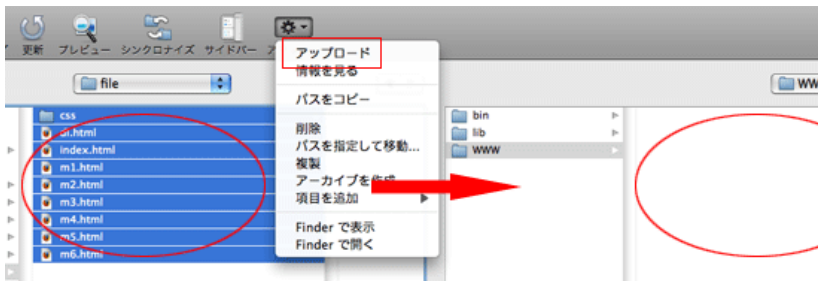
更新 プレビュー シンクロナイズ サイドバー

file

css
ai.html
index.html
m1.html
m2.html
m3.html
m4.html
m5.html
m6.html

アップロード
情報を見る
パスをコピー
削除
パスを指定して移動...
複製
アーカイブを作成
項目を追加
Finder で表示
Finder で開く

bin
lib
www

WW